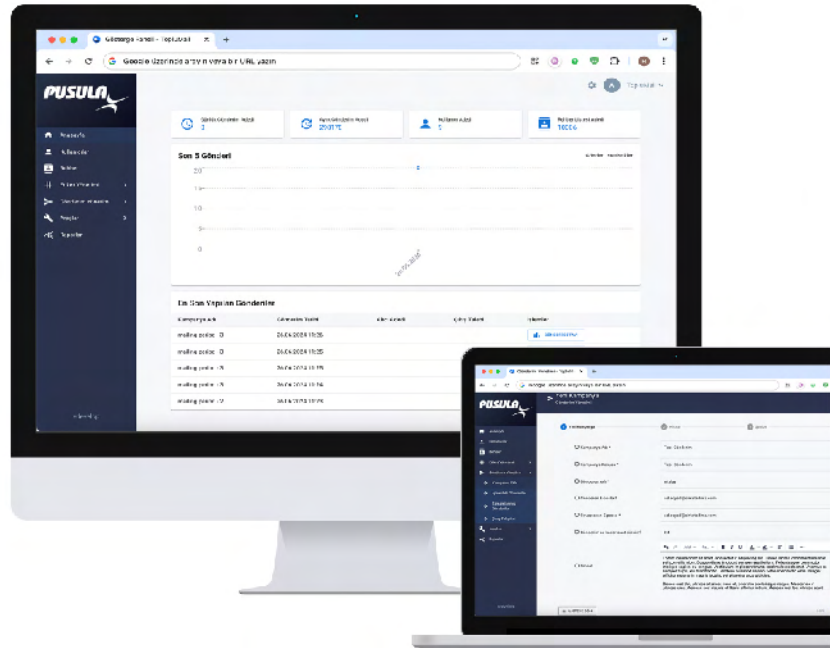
Gönderge Paneli - Toplu Mail
Google üzerinde arayın veya bir URL yazın

PUSULA

Anasayfa
Kullanıcılar

Son 5 Gönderi

En Son Yapılan Gönderiler

| Kampanya adı | Gönderim Tarihi | | | İşlemler |
|---|---|---|---|---|
| mailing pulse 0 | 26.06.2024 19:35 | | | |
| mailing pulse 0 | 26.06.2024 19:35 | | | |
| mailing pulse 15 | 26.06.2024 19:15 | | | |
| mailing pulse 15 | 26.06.2024 19:14 | | | |
| mailing pulse 17 | 26.06.2024 19:05 | | | |

PUSULA